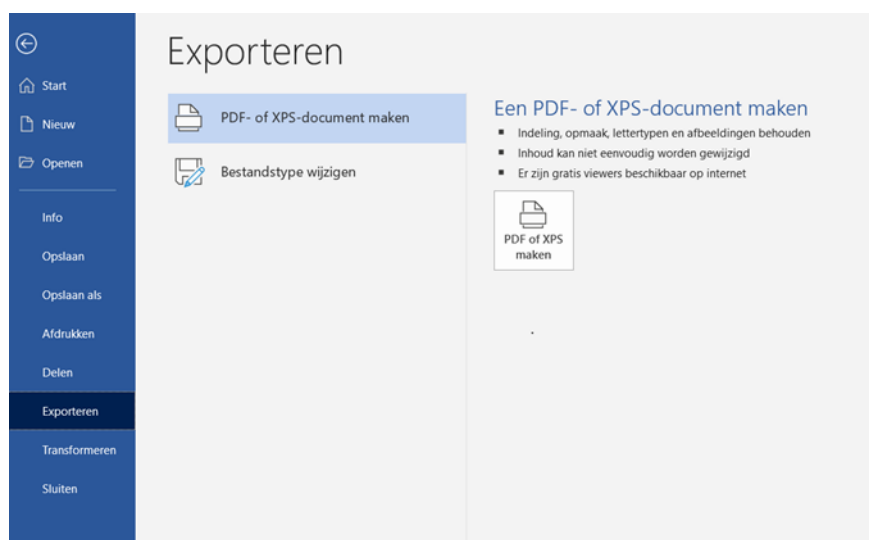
Start

Nieuw

Openen

Info

Opslaan

Opslaan als

Afdrukken

Delen

Exporteren

Transformeren

Sluiten

Exporteren

PDF- of XPS-document maken

Bestandstype wijzigen

Een PDF- of XPS-document maken

- Indeling, opmaak, lettertypen en afbeeldingen behouden
- Inhoud kan niet eenvoudig worden gewijzigd
- Er zijn gratis viewers beschikbaar op internet

PDF of XPS maken